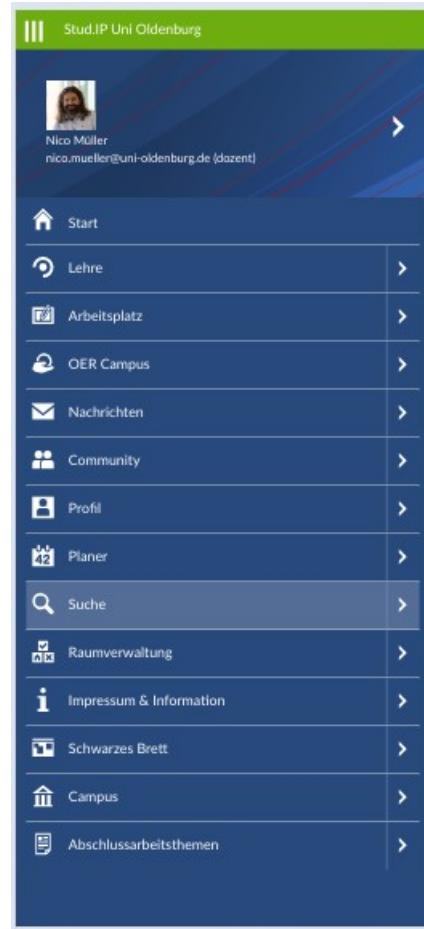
Stud.IP Uni Oldenburg

Nico Müller
nico.mueller@uni-oldenburg.de (dozent)

Start
Lehre
Arbeitsplatz
OER Campus
Nachrichten
Community
Profil
Planer
Suche
Raumverwaltung
Impressum & Information
Schwarzes Brett
Campus
Abschlussarbeitsthemen